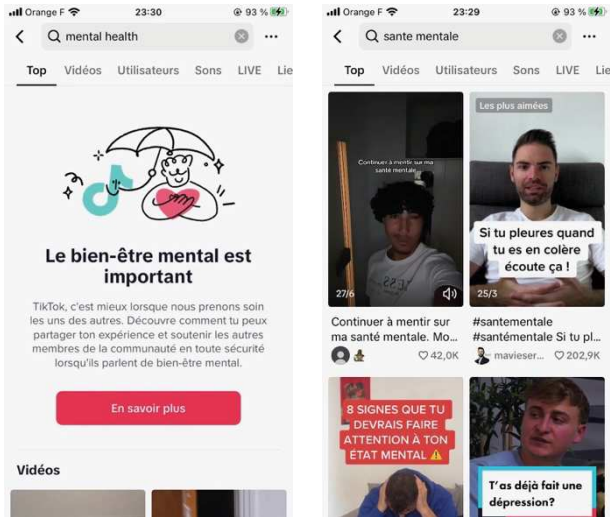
Orange F 23:30 93 %

mental health

Top Vidéos Utilisateurs Sons LIVE Lie

Le bien-être mental est important

TikTok, c'est mieux lorsque nous prenons soin les uns des autres. Découvre comment tu peux partager ton expérience et soutenir les autres membres de la communauté en toute sécurité lorsqu'ils parlent de bien-être mental.

En savoir plus

Vidéos

Orange F 23:29 93 %

sante mentale

Top Vidéos Utilisateurs Sons LIVE Lie

Continuer à mentir sur ma santé mentale

27/6

Continuer à mentir sur ma santé mentale. Mo...

42,0K

Les plus aimées

Si tu pleures quand tu es en colère écoute ça !

25/3

#santementale #santémentale Si tu pl...

mavieser... 202,9K

8 SIGNES QUE TU DEVRAIS FAIRE ATTENTION À TON ÉTAT MENTAL ⚠

T'as déjà fait une dépression?